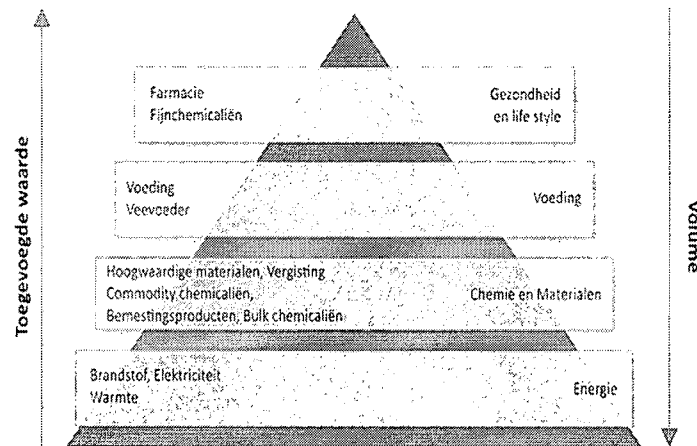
Toegevoegde waarde

Farmacie
Fijnchemicaliën

Gezondheid
en life style

Voeding
Veevoeder

Voeding

Hoogwaardige materialen, Vergisting
Commodity chemicaliën,
Bemestingsproducten, Bulk chemicaliën

Chemie en Materialen

Brandstof, Elektriciteit
Warmte

Energie

Volume